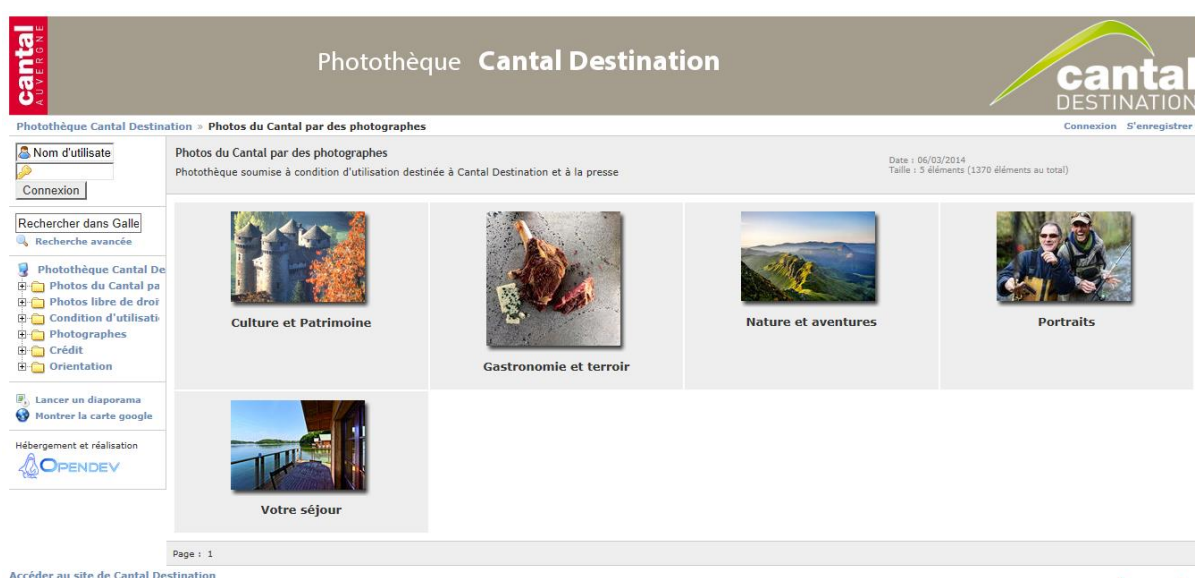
cantal
AUVERGNE

Photothèque Cantal Destination

cantal
DESTINATION

Photothèque Cantal Destination » Photos du Cantal par des photographes

Connexion S'enregistrer

Nom d'utilisate

Connexion

Rechercher dans Galle

Recherche avancée

Photothèque Cantal De
Photos du Cantal pa
Photos libre de droi
Condition d'utilisati
Photographes
Crédit
Orientation

Lancer un diaporama
Montrer la carte google

Hébergement et réalisation
OPENDEV

Photos du Cantal par des photographes
Photothèque soumise à condition d'utilisation destinée à Cantal Destination et à la presse

Date : 06/03/2014
Taille : 5 éléments (1370 éléments au total)

Culture et Patrimoine

Gastronomie et terroir

Nature et aventures

Portraits

Votre séjour

Page : 1

Accéder au site de Cantal Destination